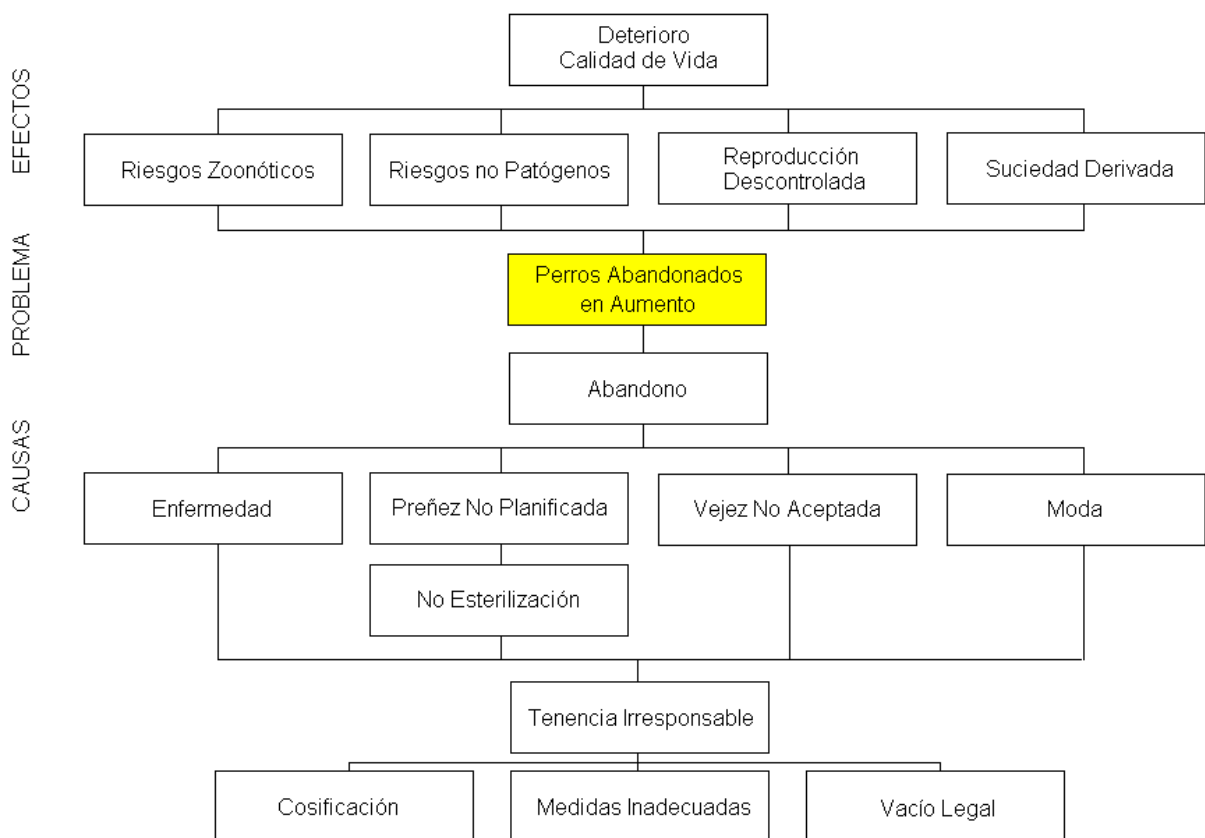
EFECTOS

Deterioro Calidad de Vida

Riesgos Zoonóticos

Riesgos no Patógenos

Reproducción Descontrolada

Suciedad Derivada

PROBLEMA

Perros Abandonados en Aumento

CAUSAS

Abandono

Enfermedad

Preñez No Planificada

Vejez No Aceptada

Moda

No Esterilización

Tenencia Irresponsable

Cosificación

Medidas Inadecuadas

Vacío Legal